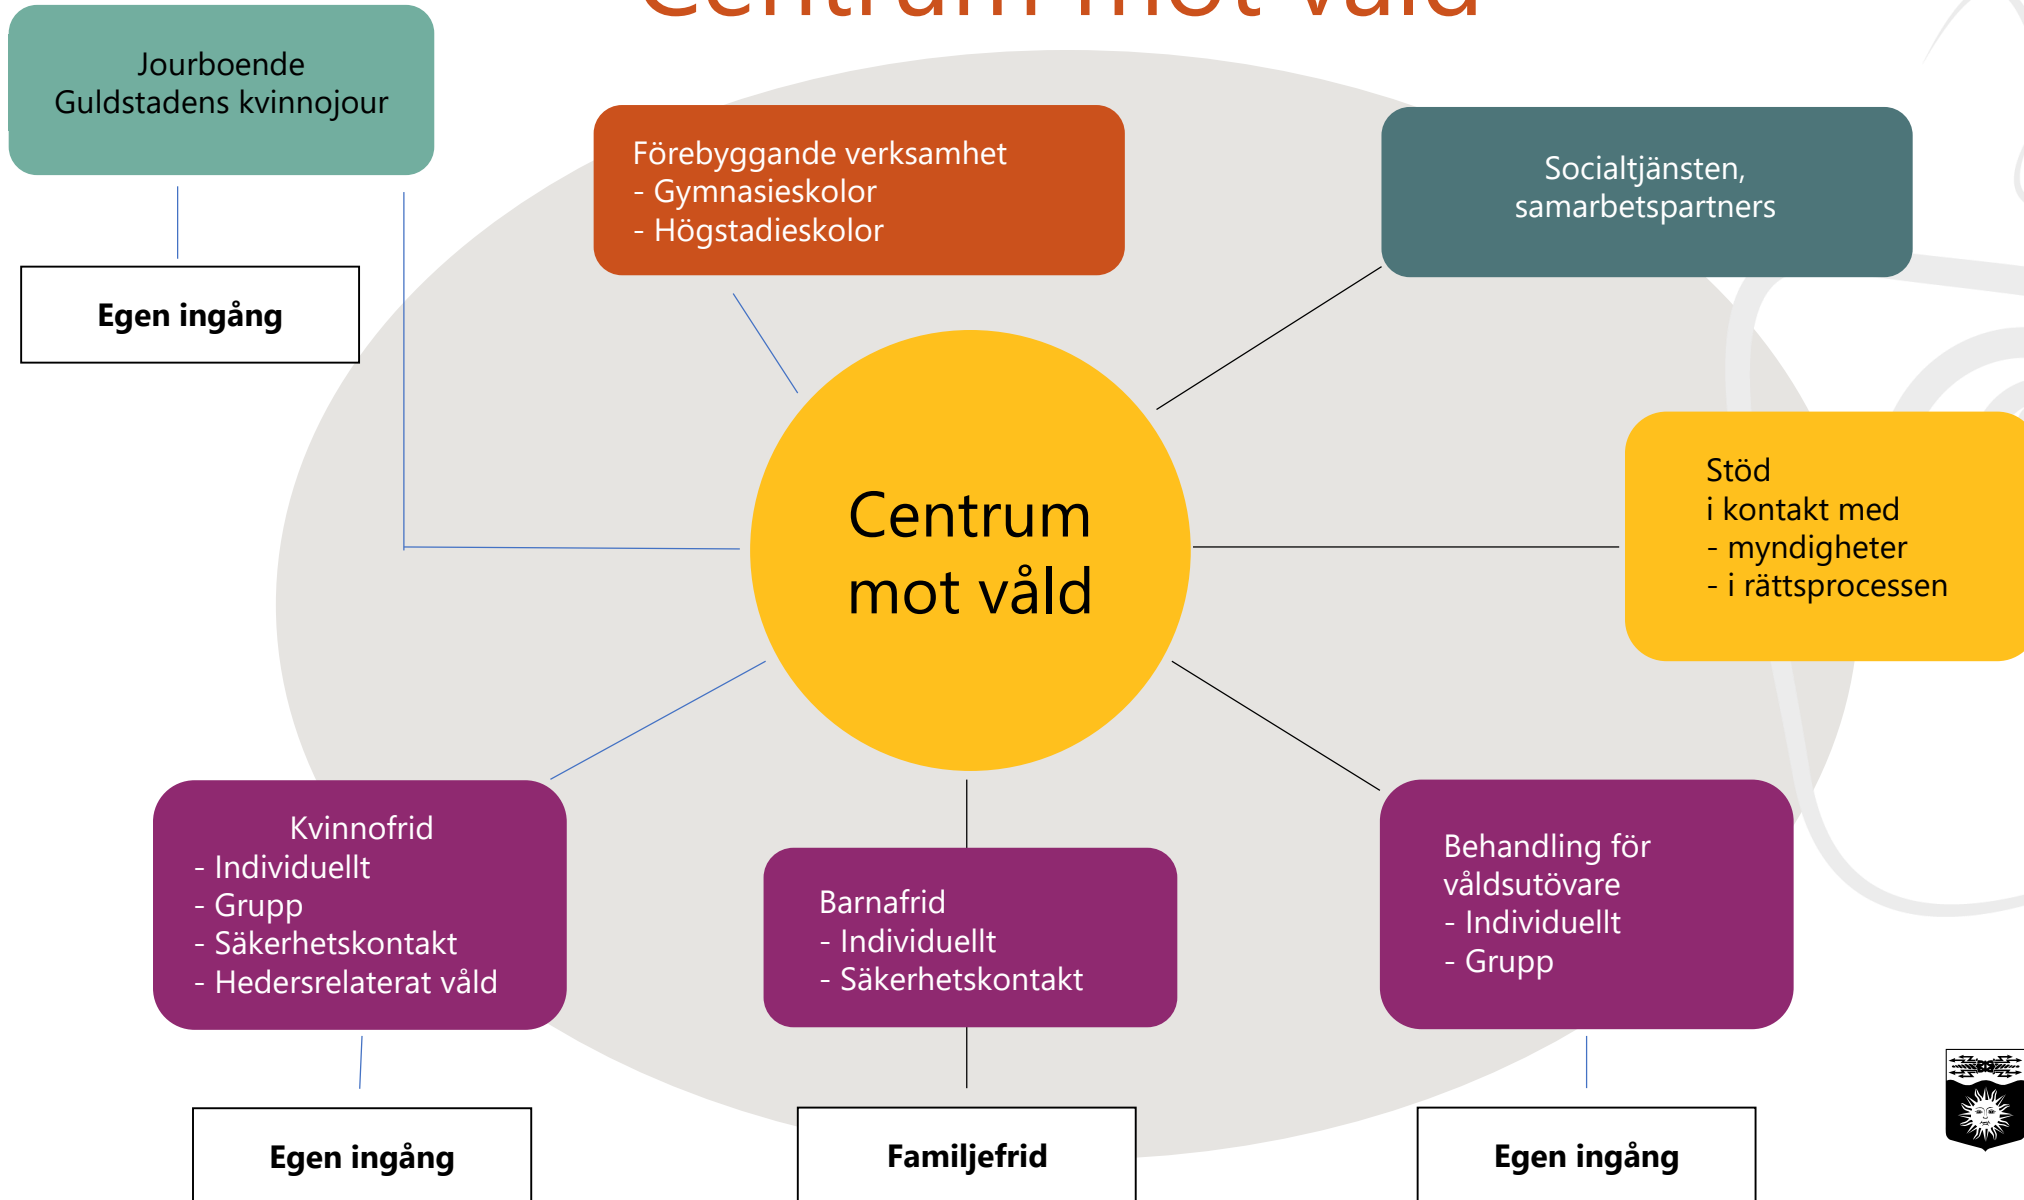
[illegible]

Jourboende Guldstadens kvinnojour

Egen ingång

Förebyggande verksamhet
- Gymnasieskolor
- Högstadieskolor

Socialtjänsten, samarbetspartners

Centrum mot våld

Stöd i kontakt med
- myndigheter
- i rättsprocessen

Kvinnofrid
- Individuellt
- Grupp
- Säkerhetskontakt
- Hedersrelaterat våld

Barnafrid
- Individuellt
- Säkerhetskontakt

Behandling för våldsutövare
- Individuellt
- Grupp

Egen ingång

Familjefrid

Egen ingång